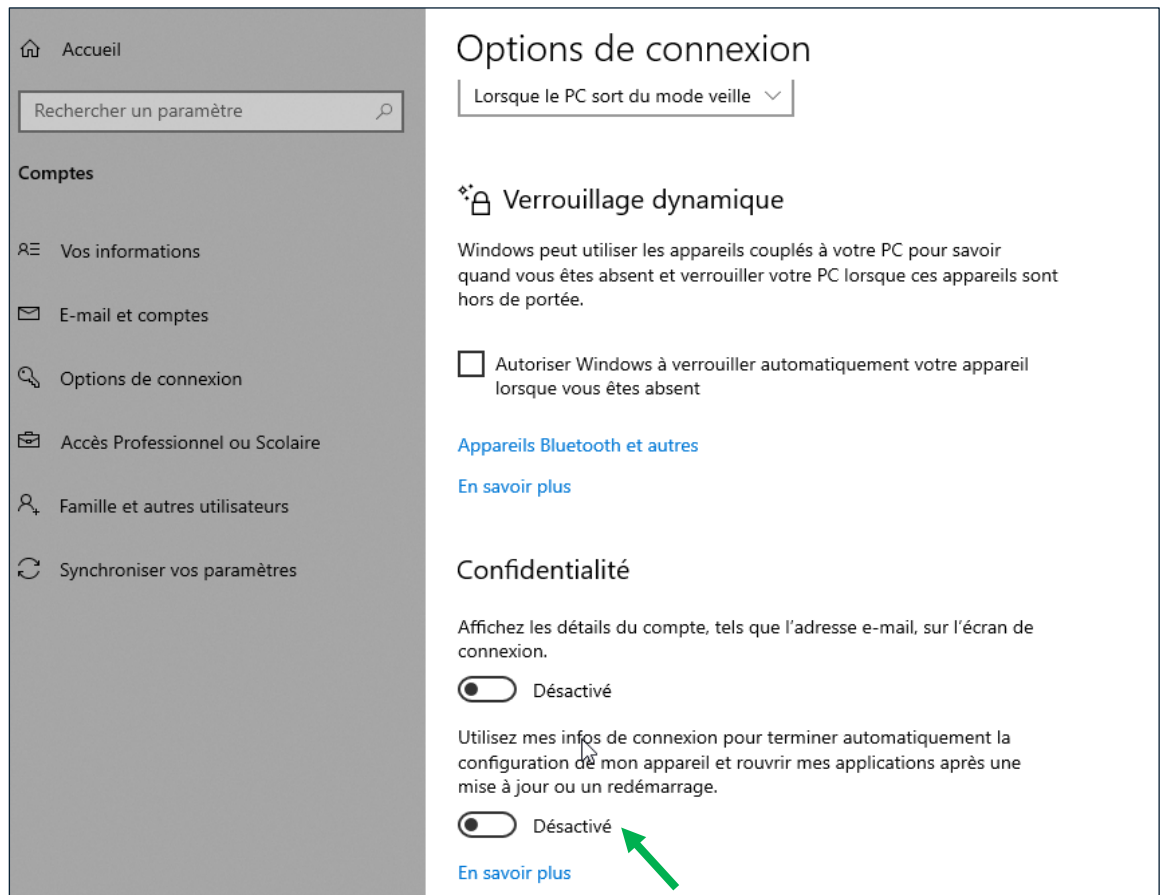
Accueil

Rechercher un paramètre

Comptes

Vos informations

E-mail et comptes

Options de connexion

Accès Professionnel ou Scolaire

Famille et autres utilisateurs

Synchroniser vos paramètres

Options de connexion

Lorsque le PC sort du mode veille

Verrouillage dynamique

Windows peut utiliser les appareils couplés à votre PC pour savoir quand vous êtes absent et verrouiller votre PC lorsque ces appareils sont hors de portée.

Autoriser Windows à verrouiller automatiquement votre appareil lorsque vous êtes absent

Appareils Bluetooth et autres

En savoir plus

Confidentialité

Affichez les détails du compte, tels que l'adresse e-mail, sur l'écran de connexion.

Désactivé

Utilisez mes infos de connexion pour terminer automatiquement la configuration de mon appareil et rouvrir mes applications après une mise à jour ou un redémarrage.

Désactivé

En savoir plus